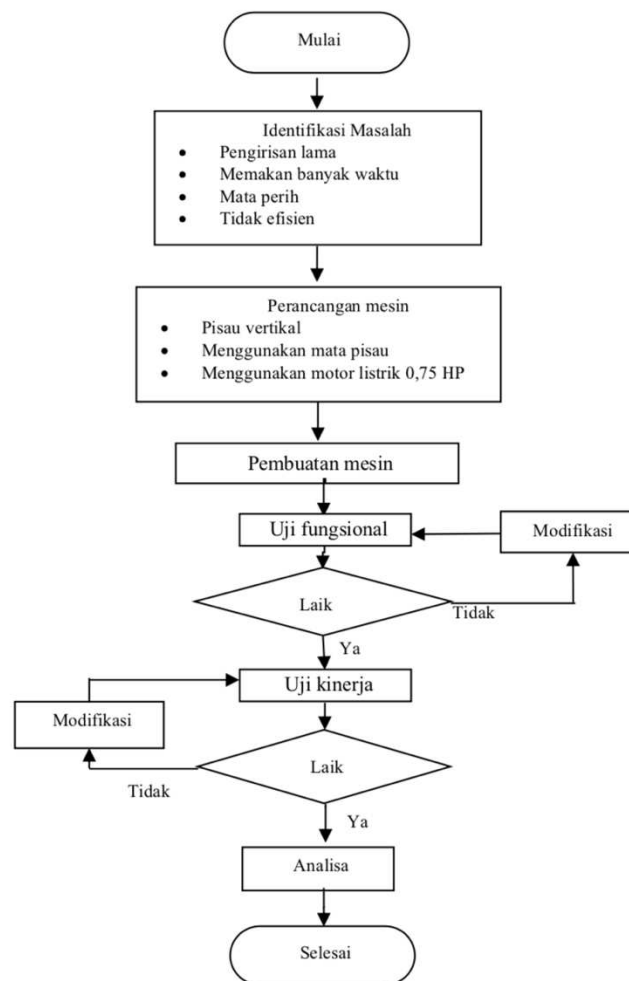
Mulai

Identifikasi Masalah
- Pengirisan lama
- Memakan banyak waktu
- Mata perih
- Tidak efisien

Perancangan mesin
- Pisau vertikal
- Menggunakan mata pisau
- Menggunakan motor listrik 0,75 HP

Pembuatan mesin

Uji fungsional

Modifikasi

Laik

Tidak

Ya

Uji kinerja

Modifikasi

Laik

Tidak

Ya

Analisa

Selesai